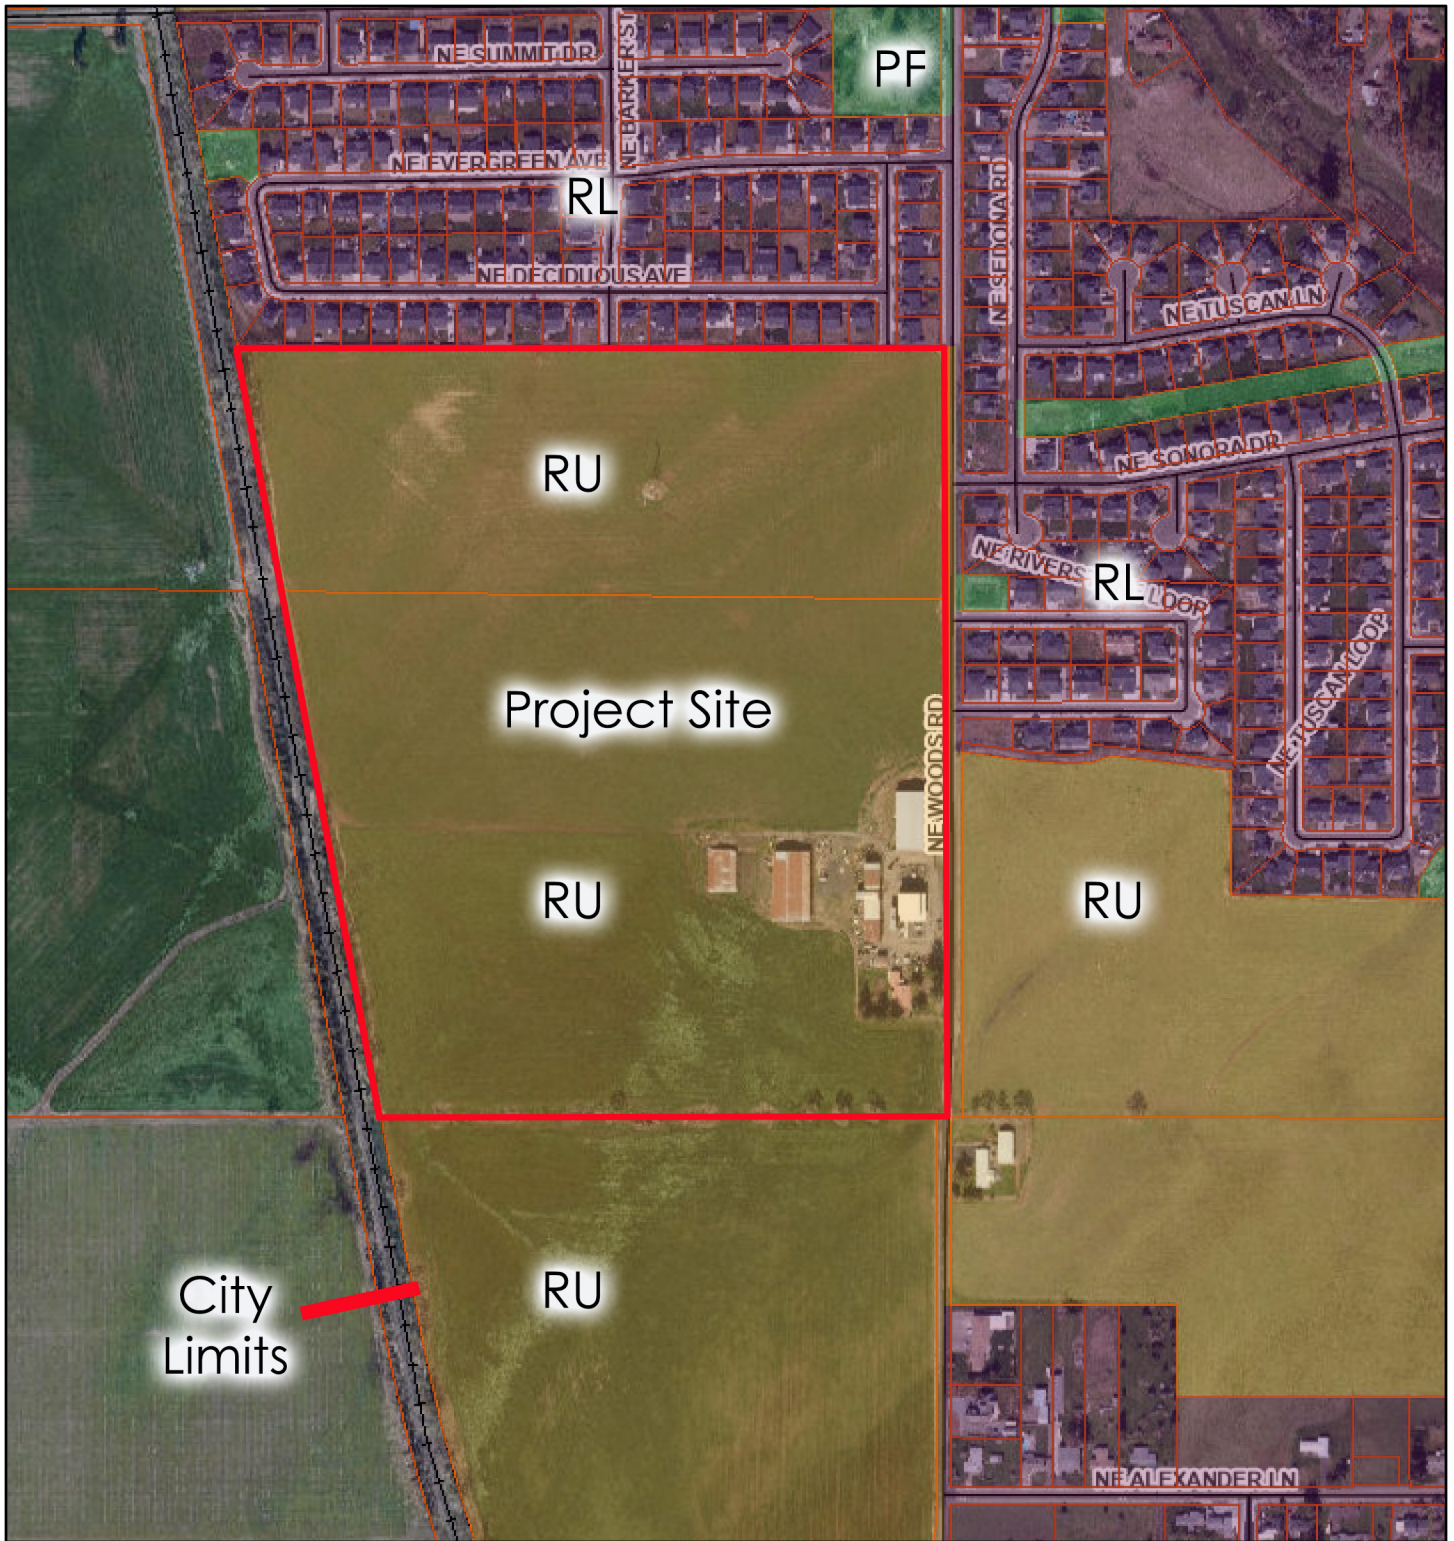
NE SUMMIT DR
NE BARKER ST
PF
NE EVERGREEN AVE
RL
NE DECIDUOUS AVE
NE SEDONA RD
NE TUSCAN LN
NE SONORA DR
NE RIVERS LOOP
RL
NE TUSCAN LOOP
RU
Project Site
NE WOODS RD
RU
RU
RU
City Limits
NE ALEXANDER LN